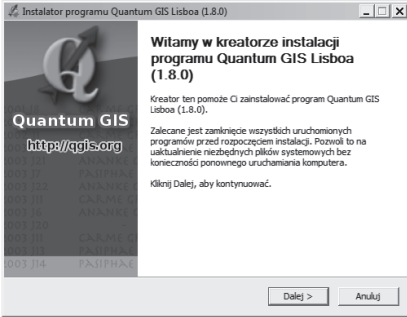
Instalator programu Quantum GIS Lisboa (1.8.0)

Quantum GIS

http://qgis.org

Witamy w kreatorze instalacji programu Quantum GIS Lisboa (1.8.0)

Kreator ten pomoże Ci zainstalować program Quantum GIS Lisboa (1.8.0).

Zalecane jest zamknięcie wszystkich uruchomionych programów przed rozpoczęciem instalacji. Pozwoli to na uaktualnienie niezbędnych plików systemowych bez konieczności ponownego uruchamiania komputera.

Kliknij Dalej, aby kontynuować.

Dalej >

Anuluj